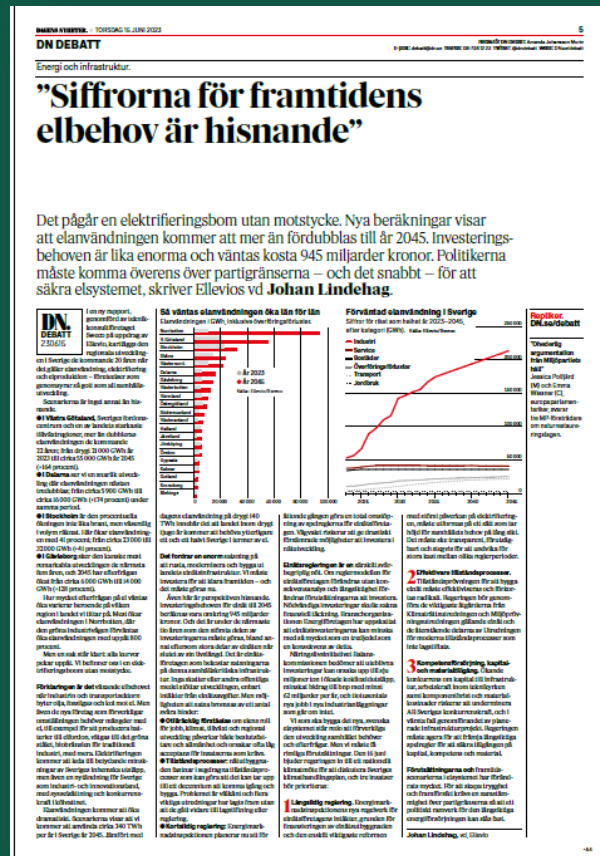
DAGENS NYHETER. TORSDAG 15 JUNI 2023

5

DN DEBATT

Energi och infrastruktur.

”Siffrorna för framtidens elbehov är hisnande”

Det pågår en elektrifieringsbom utan motstycke. Nya beräkningar visar att elanvändningen kommer att mer än fördubblas till år 2045. Investeringsbehoven är lika enorma och väntas kosta 945 miljarder kronor. Politikerna måste komma överens över partigränserna – och det snabbt – för att säkra elsystemet, skriver Ellevios vd Johan Lindehag.

DN DEBATT 230615

Så väntas elanvändningen öka län för län

Förväntad elanvändning i Sverige

År 2023
År 2045

Industri
Service
Bostäder
Överföring/förluster
Transport
Jordbruk

Replik: DN.se/debatt

Johan Lindehag, vd Ellevio

1 Långsiktig reglering.

2 Effektivare tillståndsprocesser.

3 Kompetensförsörjning, kapital- och materialtillgång.

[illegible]